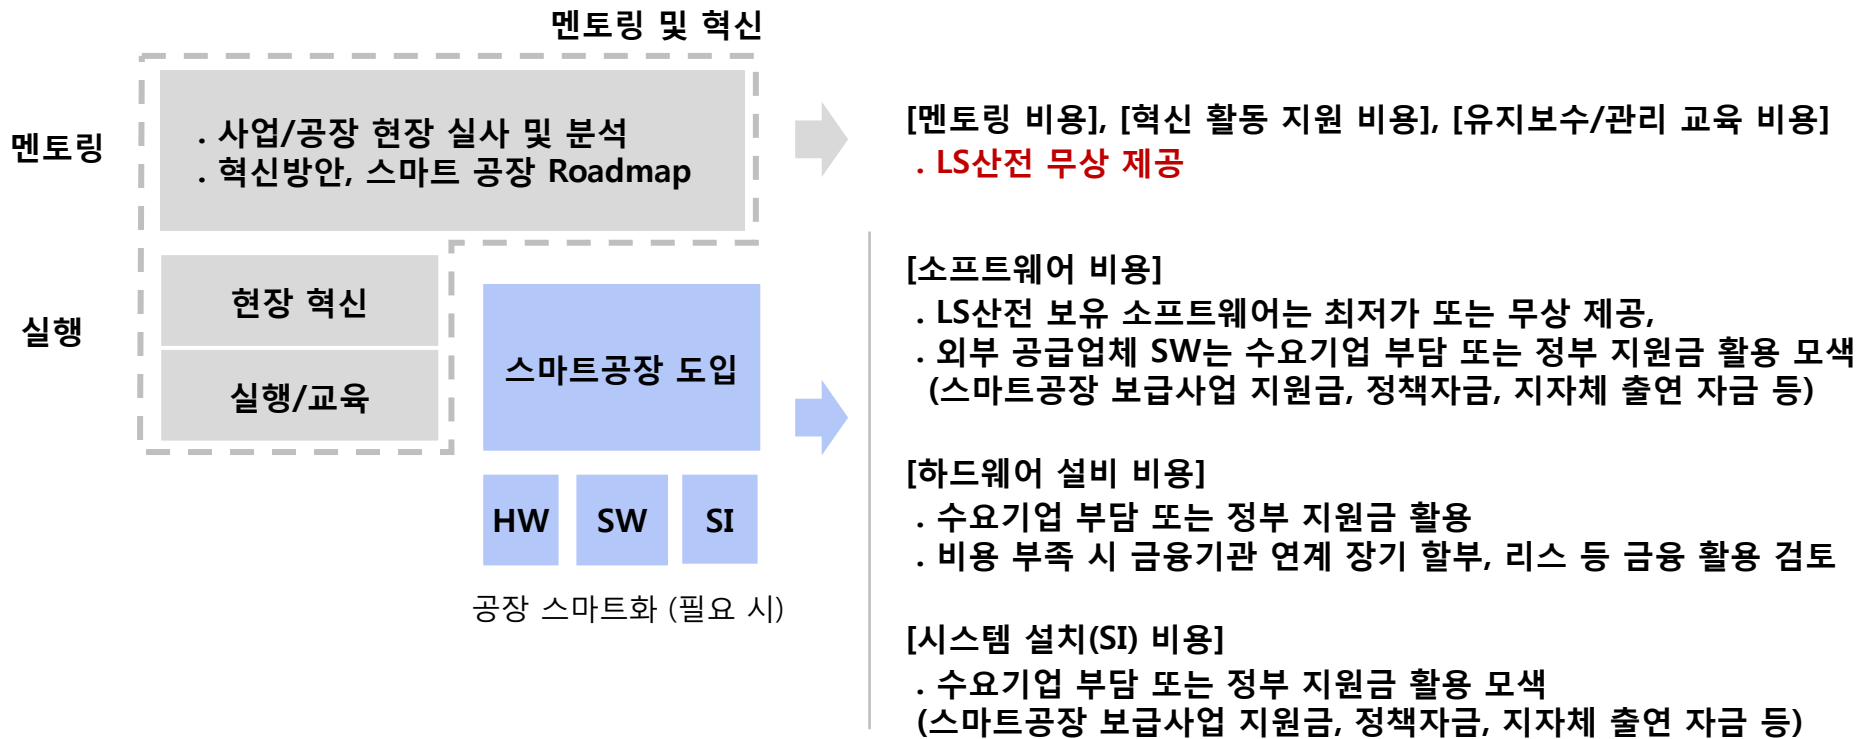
멘토링 및 혁신

멘토링

. 사업/공장 현장 실사 및 분석
. 혁신방안, 스마트 공장 Roadmap

실행

현장 혁신

실행/교육

스마트공장 도입

HW

SW

SI

공장 스마트화 (필요 시)

[멘토링 비용], [혁신 활동 지원 비용], [유지보수/관리 교육 비용]
. LS산전 무상 제공

[소프트웨어 비용]
. LS산전 보유 소프트웨어는 최저가 또는 무상 제공,
. 외부 공급업체 SW는 수요기업 부담 또는 정부 지원금 활용 모색 (스마트공장 보급사업 지원금, 정책자금, 지자체 출연 자금 등)

[하드웨어 설비 비용]
. 수요기업 부담 또는 정부 지원금 활용
. 비용 부족 시 금융기관 연계 장기 할부, 리스 등 금융 활용 검토

[시스템 설치(SI) 비용]
. 수요기업 부담 또는 정부 지원금 활용 모색 (스마트공장 보급사업 지원금, 정책자금, 지자체 출연 자금 등)